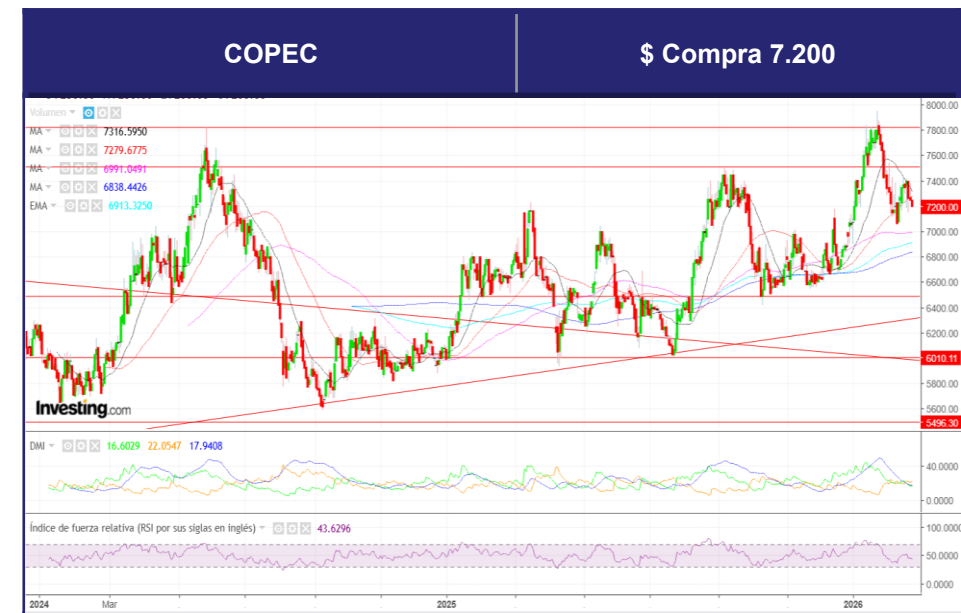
COPEC

$ Compra 7.200

Volumen

MA 7316.5950

MA 7279.6775

MA 6991.0491

MA 6838.4426

EMA 6913.3250

8000.00
7800.00
7600.00
7400.00
7200.00
7000.00
6800.00
6600.00
6400.00
6200.00
6010.11
5800.00
5600.00
5496.30

Investing.com

DMI 16.6029 22.0547 17.9408

40.0000
20.0000
0.0000

Índice de fuerza relativa (RSI por sus siglas en inglés) 43.6296

100.0000
50.0000
0.0000

2024 Mar 2025 2026